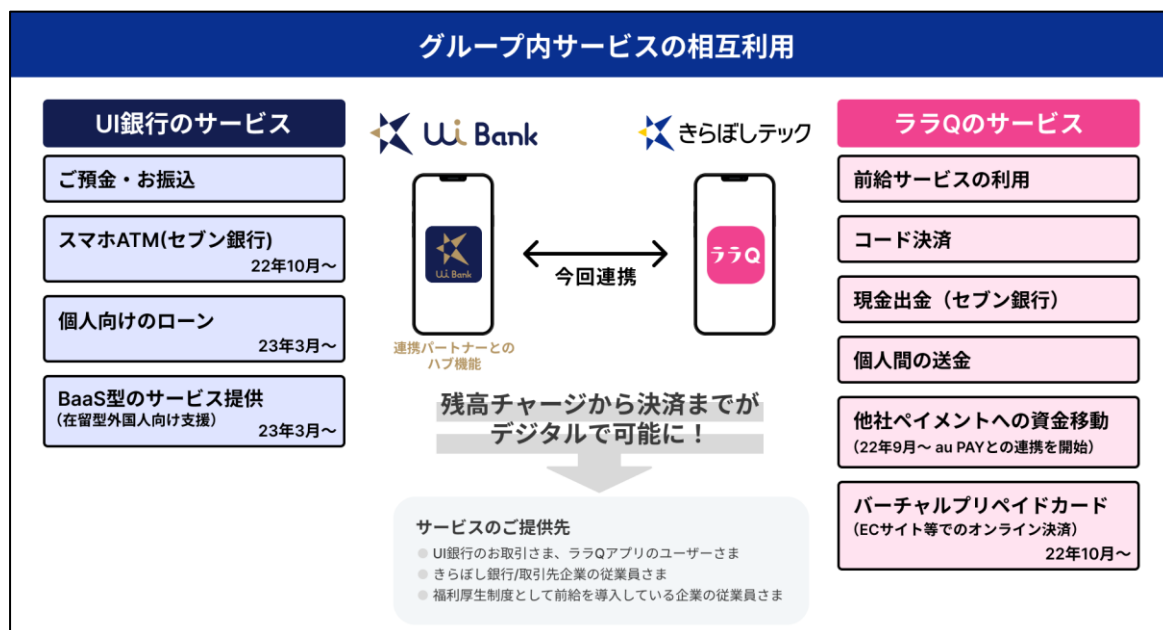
グループ内サービスの相互利用

UI銀行のサービス

ご預金・お振込

スマホATM(セブン銀行)
22年10月〜

個人向けのローン
23年3月〜

BaaS型のサービス提供
(在留型外国人向け支援)
23年3月〜

Ui Bank

Ui Bank

連携パートナーとのハブ機能

今回連携

きらぼしテック

ララQ

ララQのサービス

前給サービスの利用

コード決済

現金出金（セブン銀行）

個人間の送金

他社ペイメントへの資金移動
(22年9月〜 au PAYとの連携を開始)

バーチャルプリペイドカード
(ECサイト等でのオンライン決済)
22年10月〜

残高チャージから決済までがデジタルで可能に！

サービスのご提供先
UI銀行のお取引さま、ララQアプリのユーザーさま
きらぼし銀行/取引先企業の従業員さま
福利厚生制度として前給を導入している企業の従業員さま